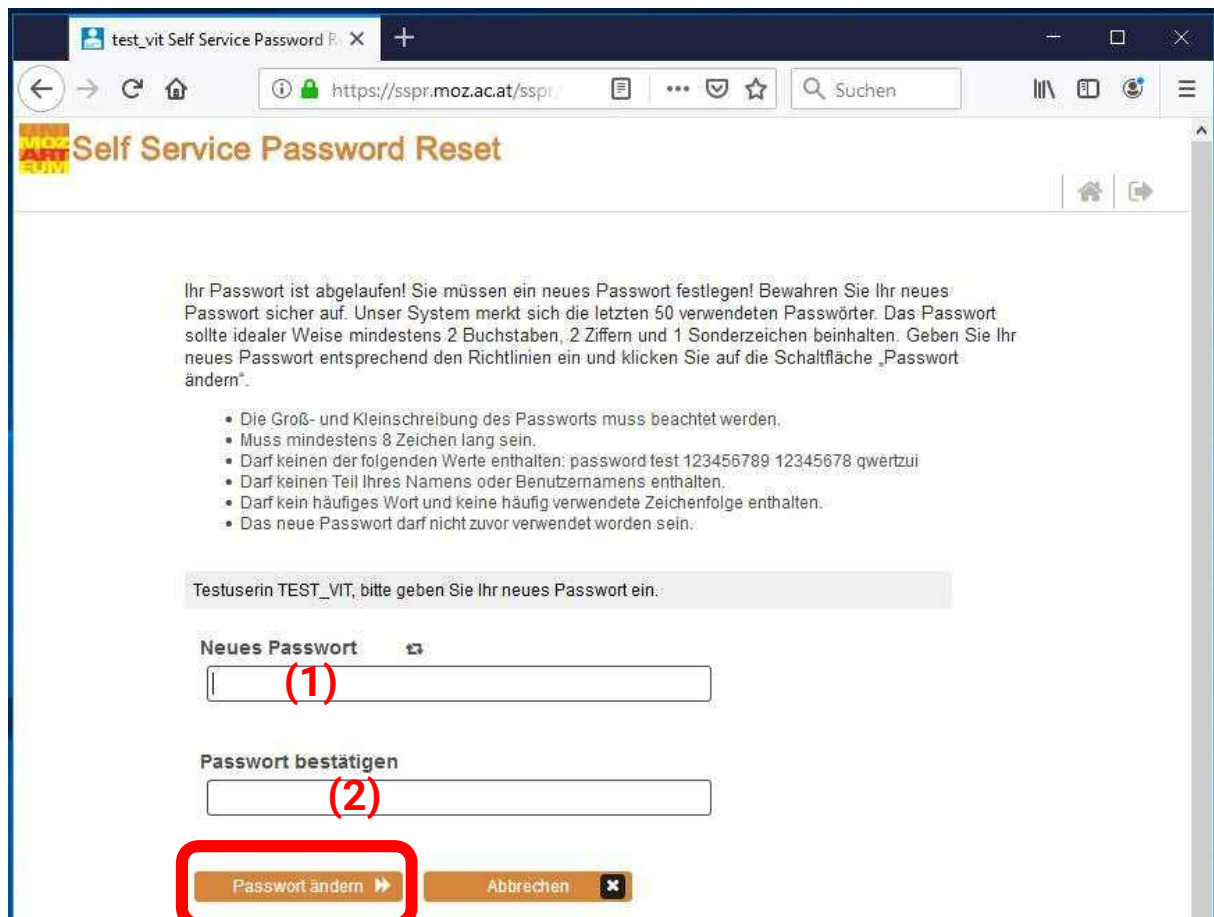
test_vit Self Service Password R

https://sspr.moz.ac.at/sspr/

Suchen

MOZ ART EUM

Self Service Password Reset

Ihr Passwort ist abgelaufen! Sie müssen ein neues Passwort festlegen! Bewahren Sie Ihr neues Passwort sicher auf. Unser System merkt sich die letzten 50 verwendeten Passwörter. Das Passwort sollte idealer Weise mindestens 2 Buchstaben, 2 Ziffern und 1 Sonderzeichen beinhalten. Geben Sie Ihr neues Passwort entsprechend den Richtlinien ein und klicken Sie auf die Schaltfläche „Passwort ändern".

- Die Groß- und Kleinschreibung des Passworts muss beachtet werden.
- Muss mindestens 8 Zeichen lang sein.
- Darf keinen der folgenden Werte enthalten: password test 123456789 12345678 qwertzui
- Darf keinen Teil Ihres Namens oder Benutzernamens enthalten.
- Darf kein häufiges Wort und keine häufig verwendete Zeichenfolge enthalten.
- Das neue Passwort darf nicht zuvor verwendet worden sein.

Testuserin TEST_VIT, bitte geben Sie Ihr neues Passwort ein.

Neues Passwort

(1)

Passwort bestätigen

(2)

Passwort ändern

Abbrechen